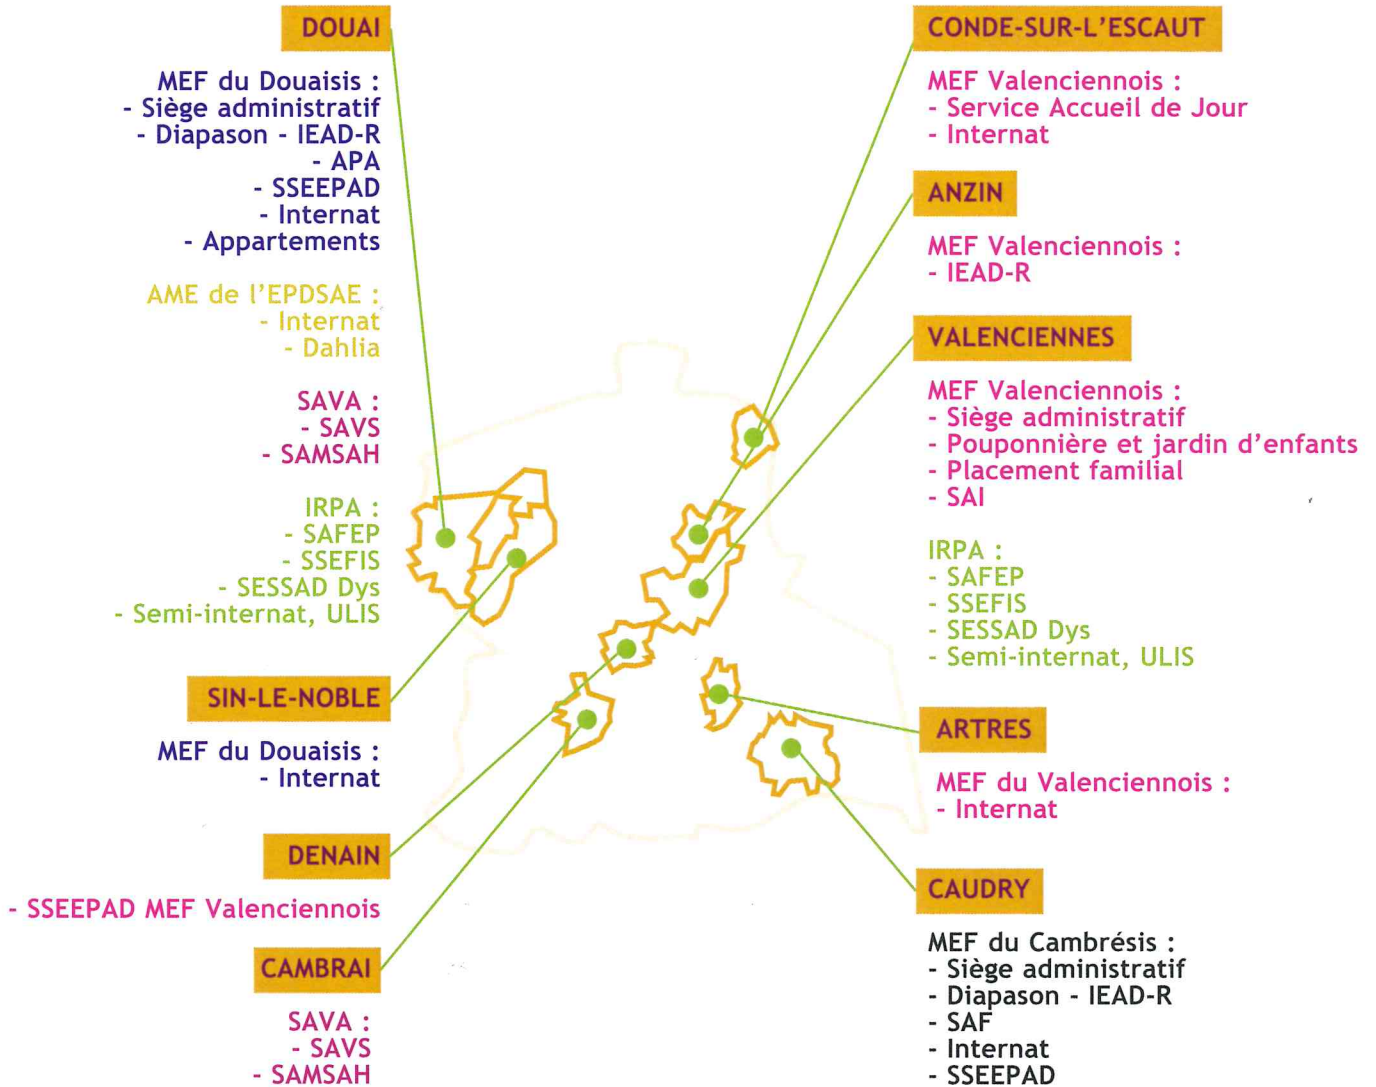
DOUAI

MEF du Douaisis :
- Siège administratif
- Diapason - IEAD-R
- APA
- SSEEPAD
- Internat
- Appartements

AME de l'EPDSAE :
- Internat
- Dahlia

SAVA :
- SAVS
- SAMSAH

IRPA :
- SAFEP
- SSEFIS
- SESSAD Dys
- Semi-internat, ULIS

SIN-LE-NOBLE

MEF du Douaisis :
- Internat

DENAIN

- SSEEPAD MEF Valenciennois

CAMBRAI

SAVA :
- SAVS
- SAMSAH

CONDE-SUR-L'ESCAUT

MEF Valenciennois :
- Service Accueil de Jour
- Internat

ANZIN

MEF Valenciennois :
- IEAD-R

VALENCIENNES

MEF Valenciennois :
- Siège administratif
- Pouponnière et jardin d'enfants
- Placement familial
- SAI

IRPA :
- SAFEP
- SSEFIS
- SESSAD Dys
- Semi-internat, ULIS

ARTRES

MEF du Valenciennois :
- Internat

CAUDRY

MEF du Cambrésis :
- Siège administratif
- Diapason - IEAD-R
- SAF
- Internat
- SSEEPAD